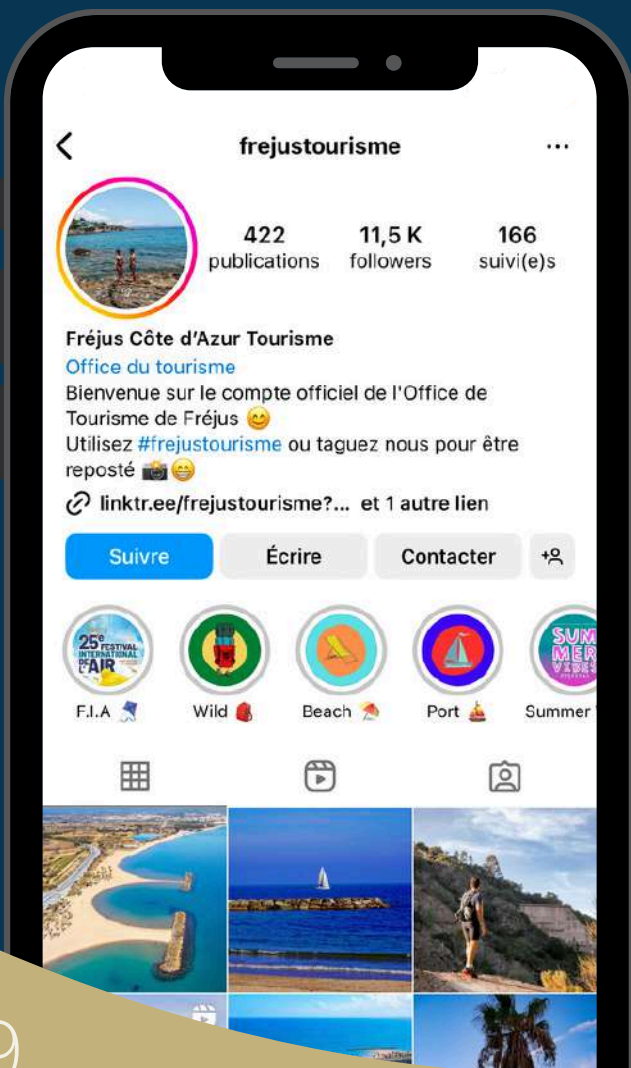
frejustourisme

422 publications
11,5 K followers
166 suivi(e)s

Fréjus Côte d'Azur Tourisme
Office du tourisme
Bienvenue sur le compte officiel de l'Office de Tourisme de Fréjus 😊
Utilisez #frejustourisme ou taguez nous pour être reposté 📸😁
linktr.ee/frejustourisme?... et 1 autre lien

Suivre
Écrire
Contacter

25e FESTIVAL INTERNATIONAL DE L'AIR
SUM MER VIBES

F.I.A
Wild
Beach
Port
Summer